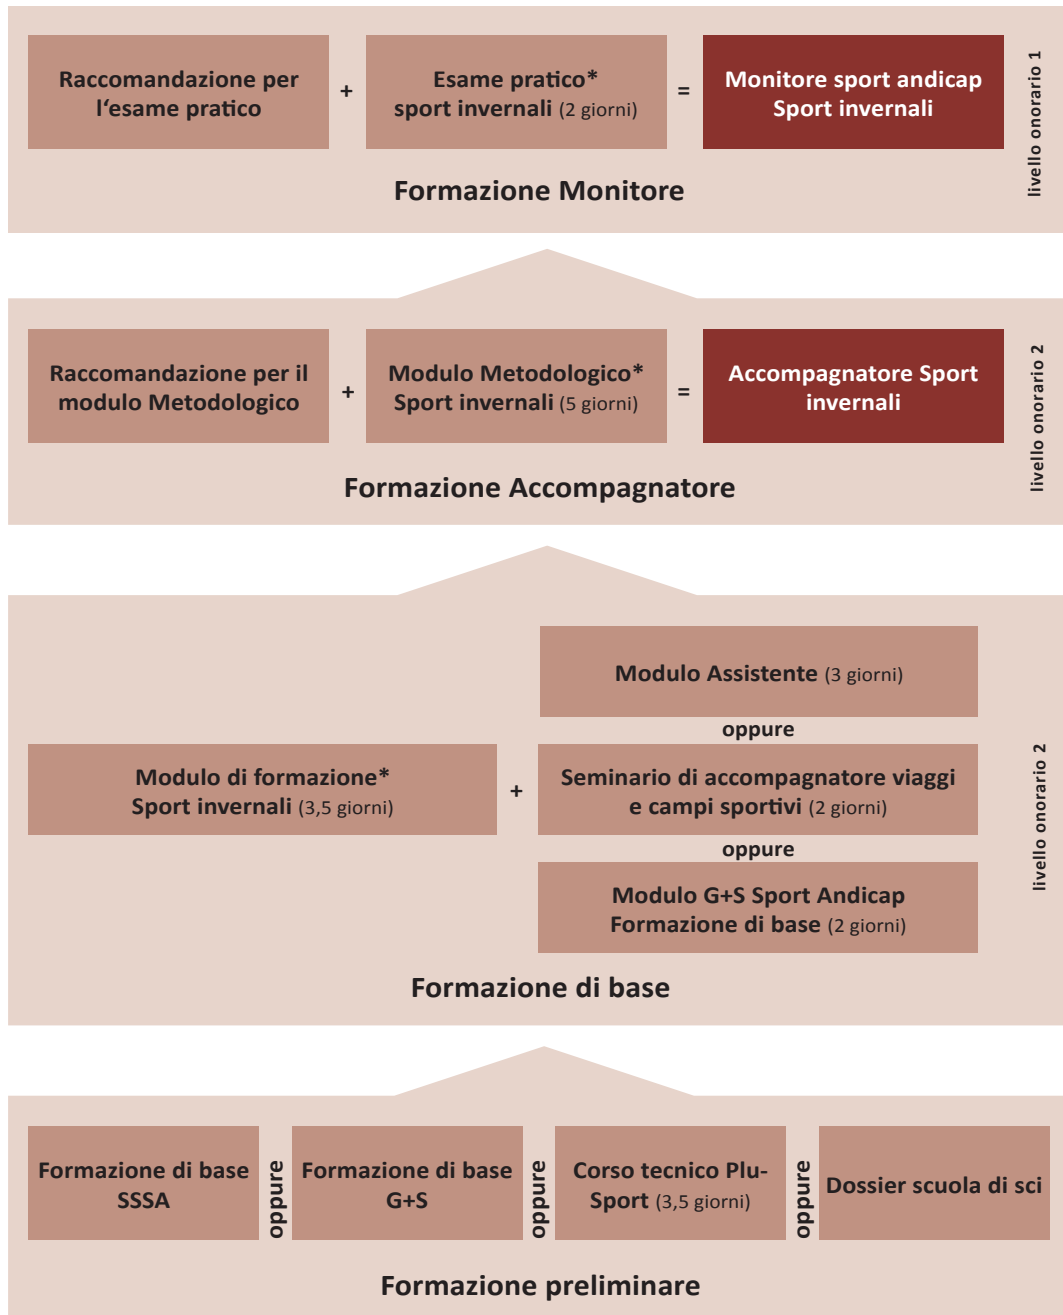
Raccomandazione per l'esame pratico + Esame pratico* sport invernali (2 giorni) = Monitore sport andicap Sport invernali

livello onorario 1

Formazione Monitore

Raccomandazione per il modulo Metodologico + Modulo Metodologico* Sport invernali (5 giorni) = Accompagnatore Sport invernali

livello onorario 2

Formazione Accompagnatore

Modulo Assistente (3 giorni)

oppure

Modulo di formazione* Sport invernali (3,5 giorni) + Seminario di accompagnatore viaggi e campi sportivi (2 giorni)

oppure

Modulo G+S Sport Andicap Formazione di base (2 giorni)

livello onorario 2

Formazione di base

Formazione di base SSSA oppure Formazione di base G+S oppure Corso tecnico Plu-Sport (3,5 giorni) oppure Dossier scuola di sci

Formazione preliminare